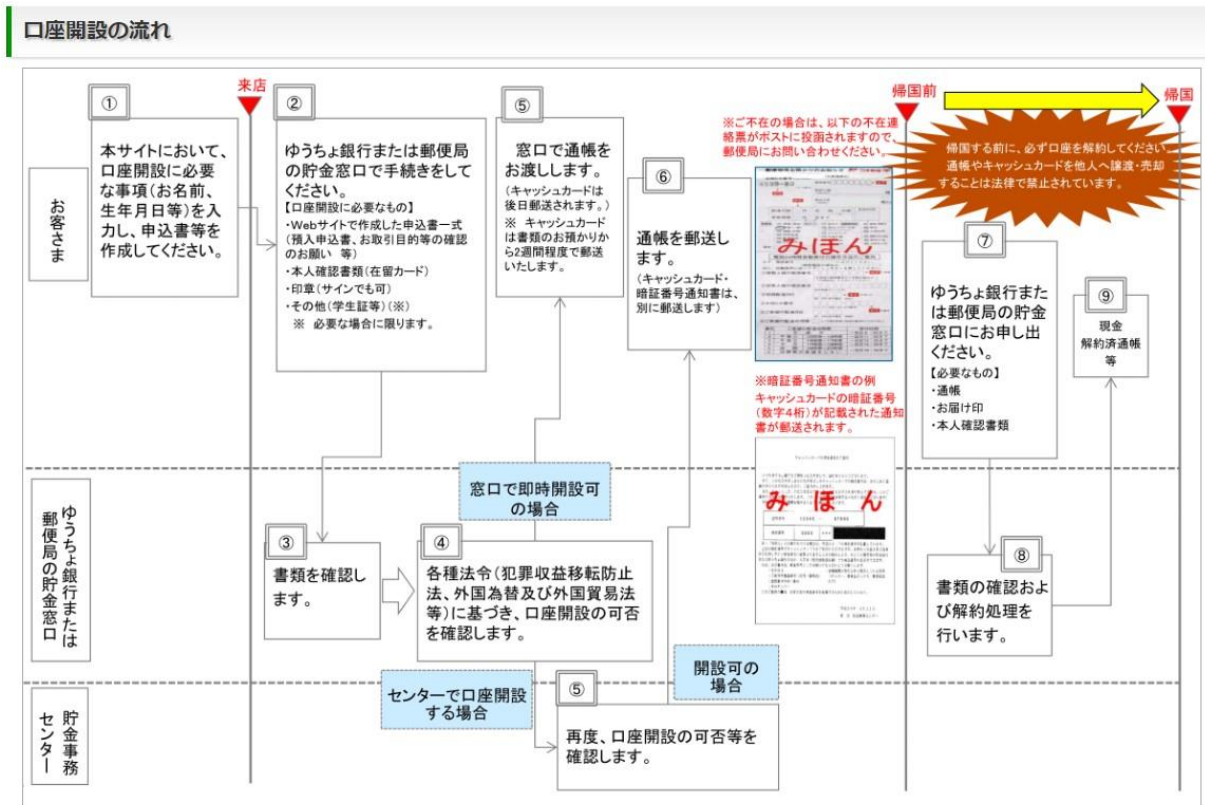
口座開設の流れ

来店

帰国前

帰国

お客さま

①
本サイトにおいて、口座開設に必要な事項（お名前、生年月日等）を入力し、申込書等を作成してください。

②
ゆうちょ銀行または郵便局の貯金窓口で手続きをしてください。
【口座開設に必要なもの】
・Webサイトで作成した申込書一式（預入申込書、お取引目的等の確認のお願い　等）
・本人確認書類（在留カード）
・印章（サインでも可）
・その他（学生証等）（※）
※　必要な場合に限ります。

⑤
窓口で通帳をお渡しします。
（キャッシュカードは後日郵送されます。）
※　キャッシュカードは書類のお預かりから2週間程度で郵送いたします。

⑥
通帳を郵送します。
（キャッシュカード・暗証番号通知書は、別に郵送します）

※ご不在の場合は、以下の不在連絡票がポストに投函されますので、郵便局にお問い合わせください。

みほん

※暗証番号通知書の例
キャッシュカードの暗証番号（数字4桁）が記載された通知書が郵送されます。

みほん

帰国する前に、必ず口座を解約してください。
通帳やキャッシュカードを他人へ譲渡・売却することは法律で禁止されています。

⑦
ゆうちょ銀行または郵便局の貯金窓口にお申し出ください。
【必要なもの】
・通帳
・お届け印
・本人確認書類

⑨
現金
解約済通帳等

ゆうちょ銀行または郵便局の貯金窓口

窓口で即時開設可の場合

③
書類を確認します。

④
各種法令（犯罪収益移転防止法、外国為替及び外国貿易法等）に基づき、口座開設の可否を確認します。

⑧
書類の確認および解約処理を行います。

貯金事務センター

センターで口座開設する場合

開設可の場合

⑤
再度、口座開設の可否等を確認します。